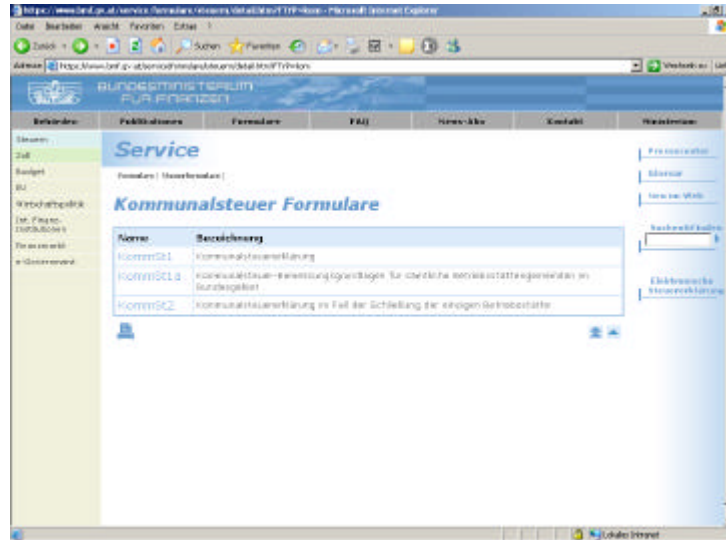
https://www.bmf.gv.at/service/formulare/steuern/detail.htm?TYP=kom - Microsoft Internet Explorer

Datei Bearbeiten Ansicht Favoriten Extras ?

Zurück Suchen Favoriten

Adresse https://www.bmf.gv.at/service/formulare/steuern/detail.htm?TYP=kom

Wechseln zu

BUNDESMINISTERIUM FÜR FINANZEN

Behörden Publikationen Formulare FAQ News-Abo Kontakt Ministerium

Steuern
Zoll
Budget
EU
Wirtschaftspolitik
Int. Finanzinstitutionen
Finanzmarkt
e-Government

Service

Formulare | Steuerformulare |

Kommunalsteuer Formulare

| Name | Bezeichnung |
|---|---|
| KommSt1 | Kommunalsteuererklärung |
| KommSt1a | Kommunalsteuer-Bemessungsgrundlagen für sämtliche Betriebsstättengemeinden im Bundesgebiet |
| KommSt2 | Kommunalsteuererklärung im Fall der Schließung der einzigen Betriebsstätte |

Pressecenter
Sitemap
Service-Web
Suchen/Finden
Elektronische Steuererklärung

Lokales Intranet